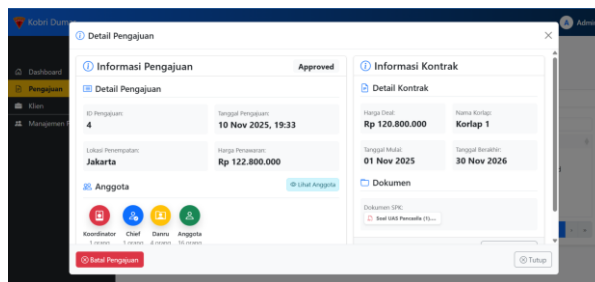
Kobri Dum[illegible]

Admi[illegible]

Dashboard
Pengajuan
Klien
Manajemen P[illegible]

Detail Pengajuan

×

Informasi Pengajuan

Approved

Detail Pengajuan

ID Pengajuan:
4

Tanggal Pengajuan:
10 Nov 2025, 19:33

Lokasi Penempatan:
Jakarta

Harga Penawaran:
Rp 122.800.000

Anggota

Lihat Anggota

Koordinator
1 orang

Chief
1 orang

Danru
4 orang

Anggota
16 orang

Informasi Kontrak

Detail Kontrak

Harga Deal:
Rp 120.800.000

Nama Korlap:
Korlap 1

Tanggal Mulai:
01 Nov 2025

Tanggal Berakhir:
30 Nov 2026

Dokumen

Dokumen SPK:
Soal UAS Pancasila (1)....

Batal Pengajuan

Tutup